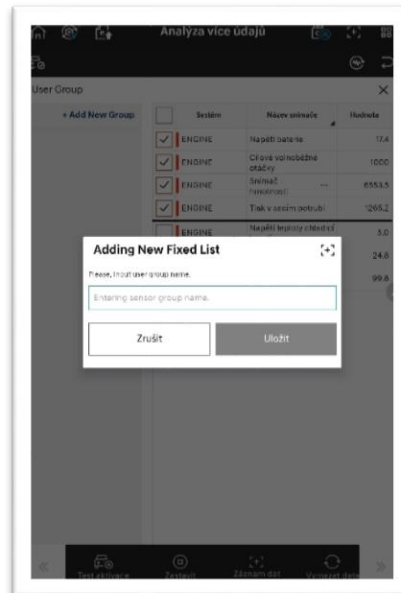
Analýza více údajů

User Group

+ Add New Group

| | Systém | Název snímače | Hodnota |
|---|---|---|---|
| ✓ | ENGINE | Napětí baterie | 17.4 |
| ✓ | ENGINE | Cílové volnoběžné otáčky | 1000 |
| ✓ | ENGINE | Snímač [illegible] | 6553.5 |
| ✓ | ENGINE | Tlak v sacím potrubí | 1265.2 |
| | ENGINE | Napětí teploty chladicí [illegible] | 3.0 |
| | | | 24.8 |
| | | | 99.6 |

Adding New Fixed List

Please, input user group name.

Entering sensor group name.

Zrušit

Uložit

Test aktivace

Zastavit

Záznam dat

Vymazat data